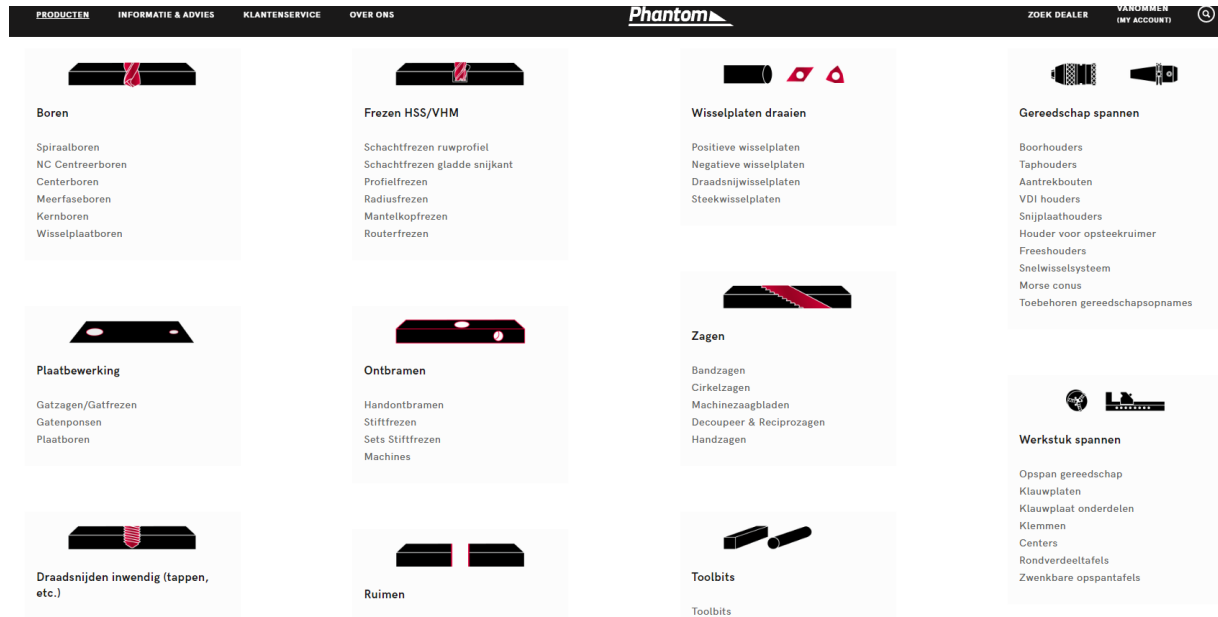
PRODUCTEN INFORMATIE & ADVIES KLANTENSERVICE OVER ONS

Phantom

ZOEK DEALER VANOMMEN (MY ACCOUNT)

Boren

Spiraalboren
NC Centreerboren
Centerboren
Meerfaseboren
Kernboren
Wisselplaatboren

Frezen HSS/VHM

Schachtfrezen ruwprofiel
Schachtfrezen gladde snijkant
Profielfrezen
Radiusfrezen
Mantelkopfrezen
Routerfrezen

Wisselplaten draaien

Positieve wisselplaten
Negatieve wisselplaten
Draadsnijwisselplaten
Steekwisselplaten

Gereedschap spannen

Boorhouders
Taphouders
Aantrekbouten
VDI houders
Snijplaathouders
Houder voor opsteekruimer
Freeshouders
Snelwisselsysteem
Morse conus
Toebehoren gereedschapsopnames

Plaatbewerking

Gatzagen/Gatfrezen
Gatenponsen
Plaatboren

Ontbramen

Handontbramen
Stiftfrezen
Sets Stiftfrezen
Machines

Zagen

Bandzagen
Cirkelzagen
Machinezaagbladen
Decoupeer & Reciprozagen
Handzagen

Werkstuk spannen

Opspan gereedschap
Klauwplaten
Klauwplaat onderdelen
Klemmen
Centers
Rondverdeeltafels
Zwenkbare opspantafels

Draadsnijden inwendig (tappen, etc.)

Ruimen

Toolbits

Toolbits